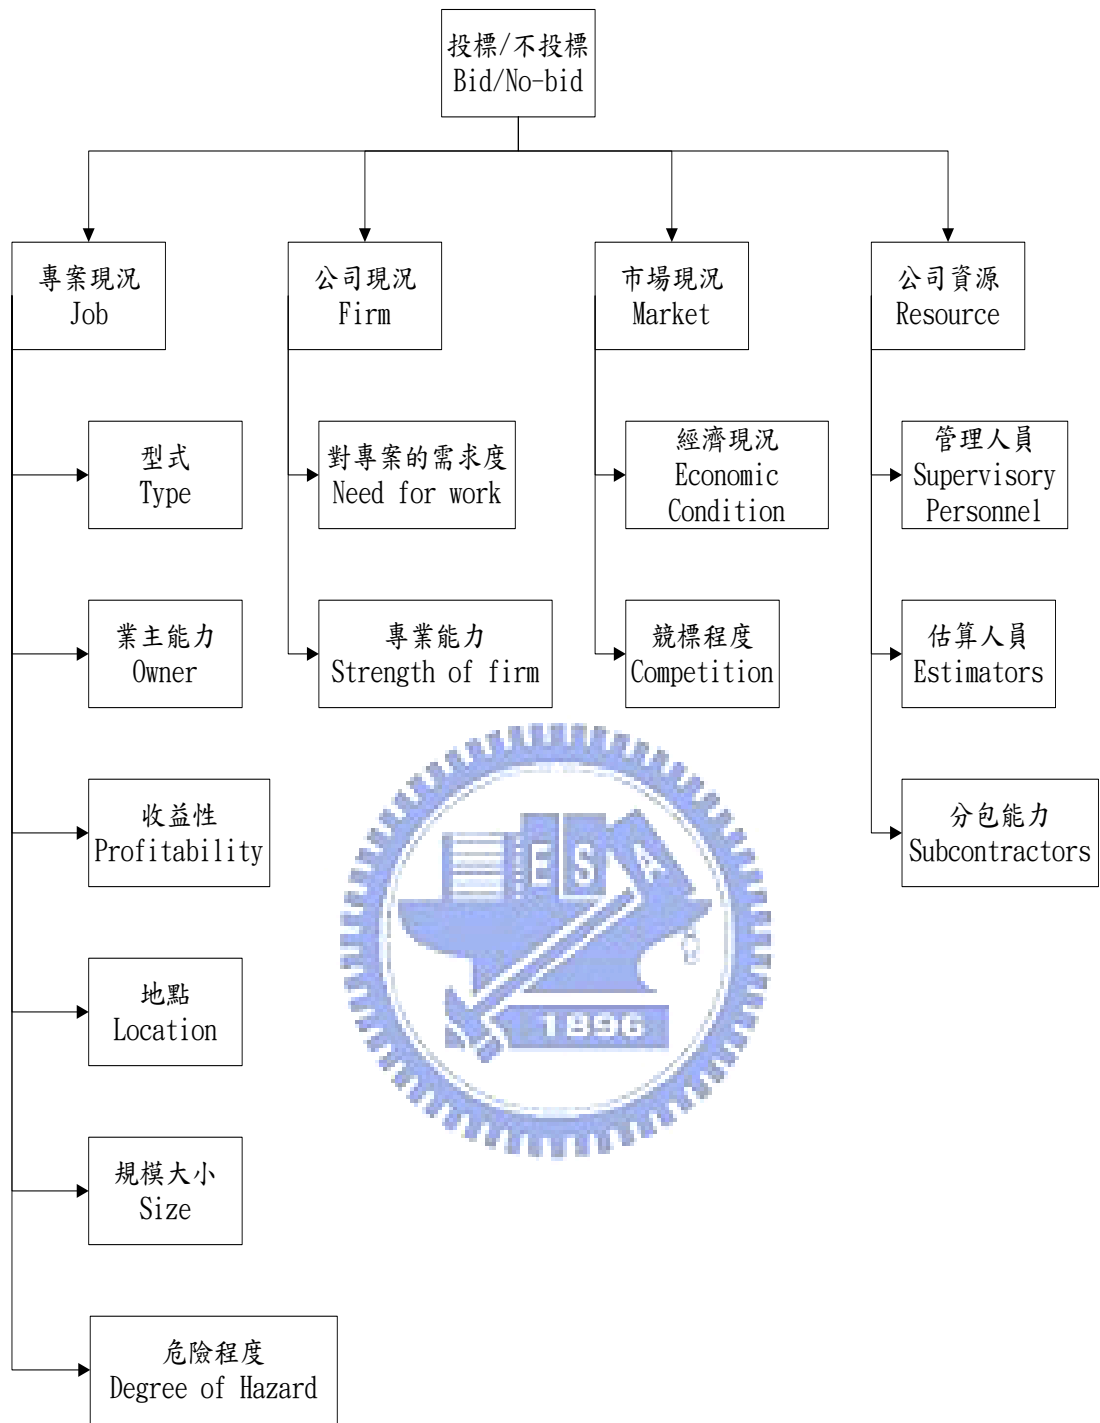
投標/不投標
Bid/No-bid

專案現況
Job

公司現況
Firm

市場現況
Market

公司資源
Resource

型式
Type

對專案的需求度
Need for work

經濟現況
Economic Condition

管理人員
Supervisory Personnel

業主能力
Owner

專業能力
Strength of firm

競標程度
Competition

估算人員
Estimators

收益性
Profitability

分包能力
Subcontractors

E S A

1896

地點
Location

規模大小
Size

危險程度
Degree of Hazard